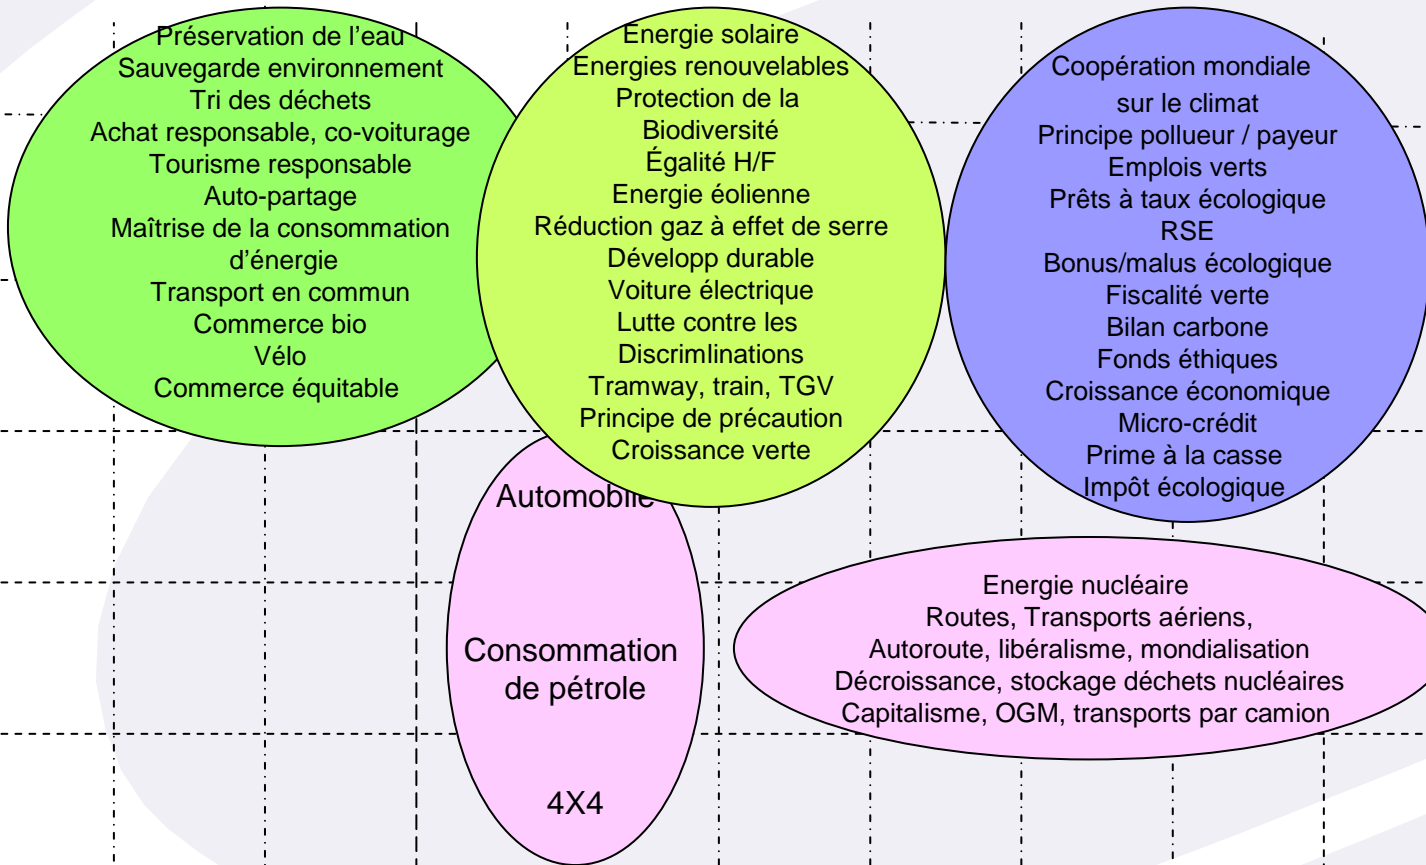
Préservation de l’eau
Sauvegarde environnement
Tri des déchets
Achat responsable, co-voiturage
Tourisme responsable
Auto-partage
Maîtrise de la consommation d’énergie
Transport en commun
Commerce bio
Vélo
Commerce équitable

Energie solaire
Energies renouvelables
Protection de la Biodiversité
Égalité H/F
Energie éolienne
Réduction gaz à effet de serre
Développ durable
Voiture électrique
Lutte contre les Discrimlinations
Tramway, train, TGV
Principe de précaution
Croissance verte

Coopération mondiale sur le climat
Principe pollueur / payeur
Emplois verts
Prêts à taux écologique
RSE
Bonus/malus écologique
Fiscalité verte
Bilan carbone
Fonds éthiques
Croissance économique
Micro-crédit
Prime à la casse
Impôt écologique

Automobile
Consommation de pétrole
4X4

Energie nucléaire
Routes, Transports aériens,
Autoroute, libéralisme, mondialisation
Décroissance, stockage déchets nucléaires
Capitalisme, OGM, transports par camion